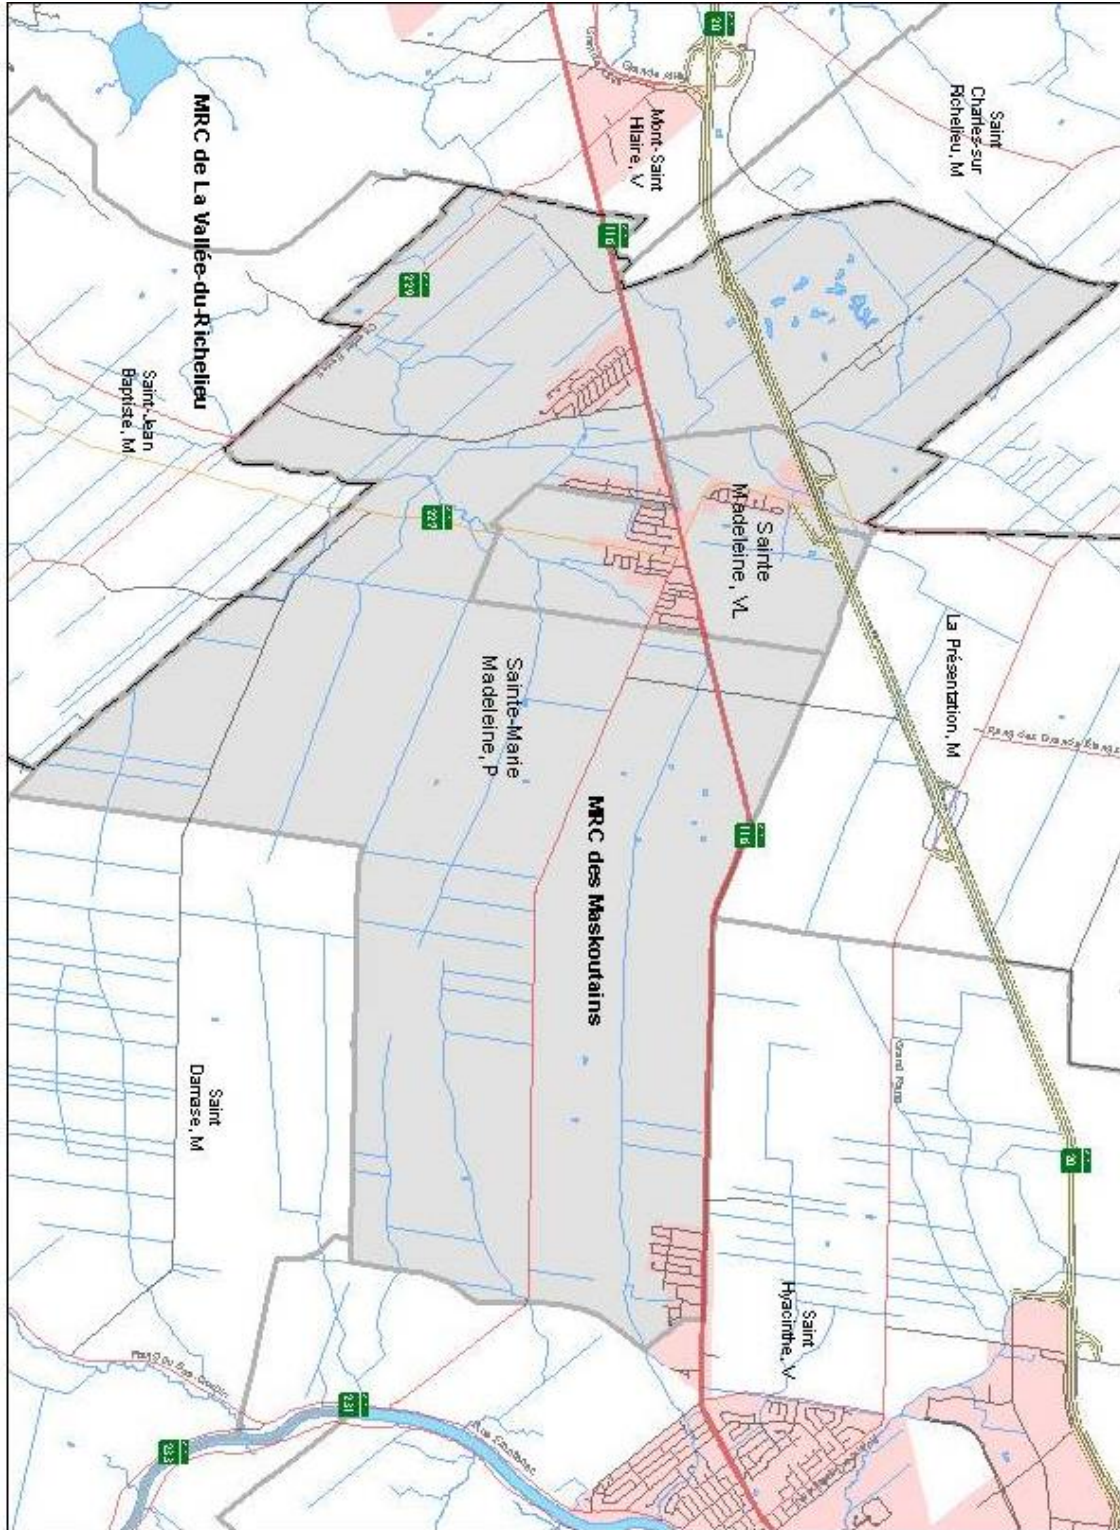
MRC de La Vallée-du-Richelieu

Mont-Saint Hilaire, V

Saint Charles-sur Richelieu, M

Saint-Jean Baptiste, M

Sainte Madeleine, VL

Sainte-Marie Madeleine, P

La Présentation, M

MRC des Maskoutains

Saint Damase, M

Saint Hyacinthe, V

20

116

229

227

116

20

231

233

Grand Rang

Rang des Grands Étangs

Rang du Bas-Corbin